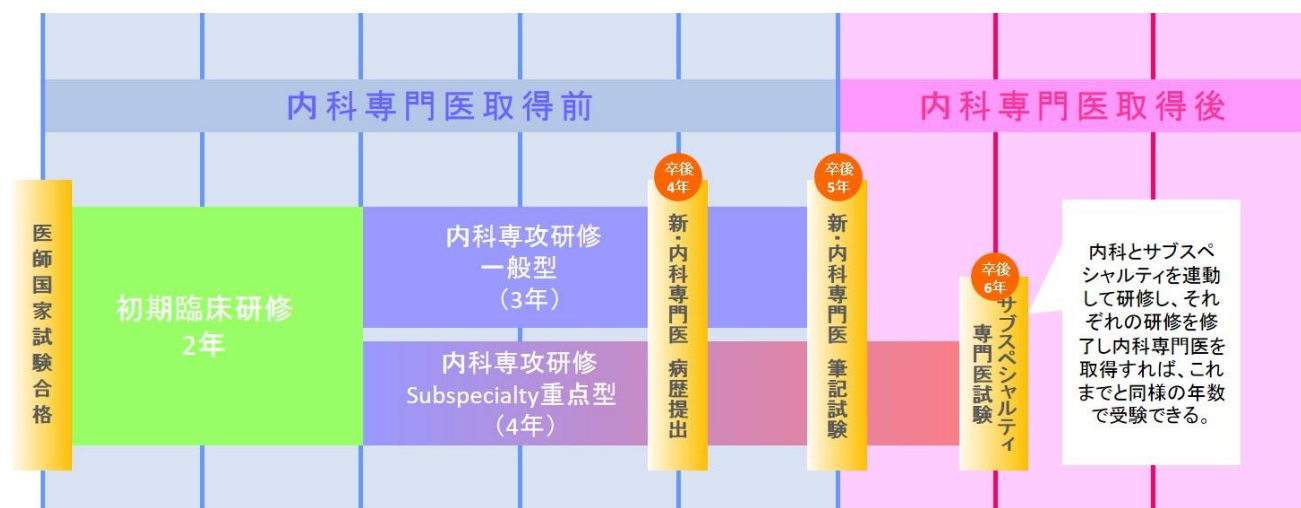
内科専門医取得前

内科専門医取得後

医師国家試験合格

初期臨床研修
2年

内科専攻研修
一般型
（3年）

内科専攻研修
Subspecialty重点型
（4年）

卒後
4年

新・内科専門医　病歴提出

卒後
5年

新・内科専門医　筆記試験

卒後
6年

サブスペシャルティ専門医試験

内科とサブスペシャルティを連動して研修し、それぞれの研修を修了し内科専門医を取得すれば、これまでと同様の年数で受験できる。